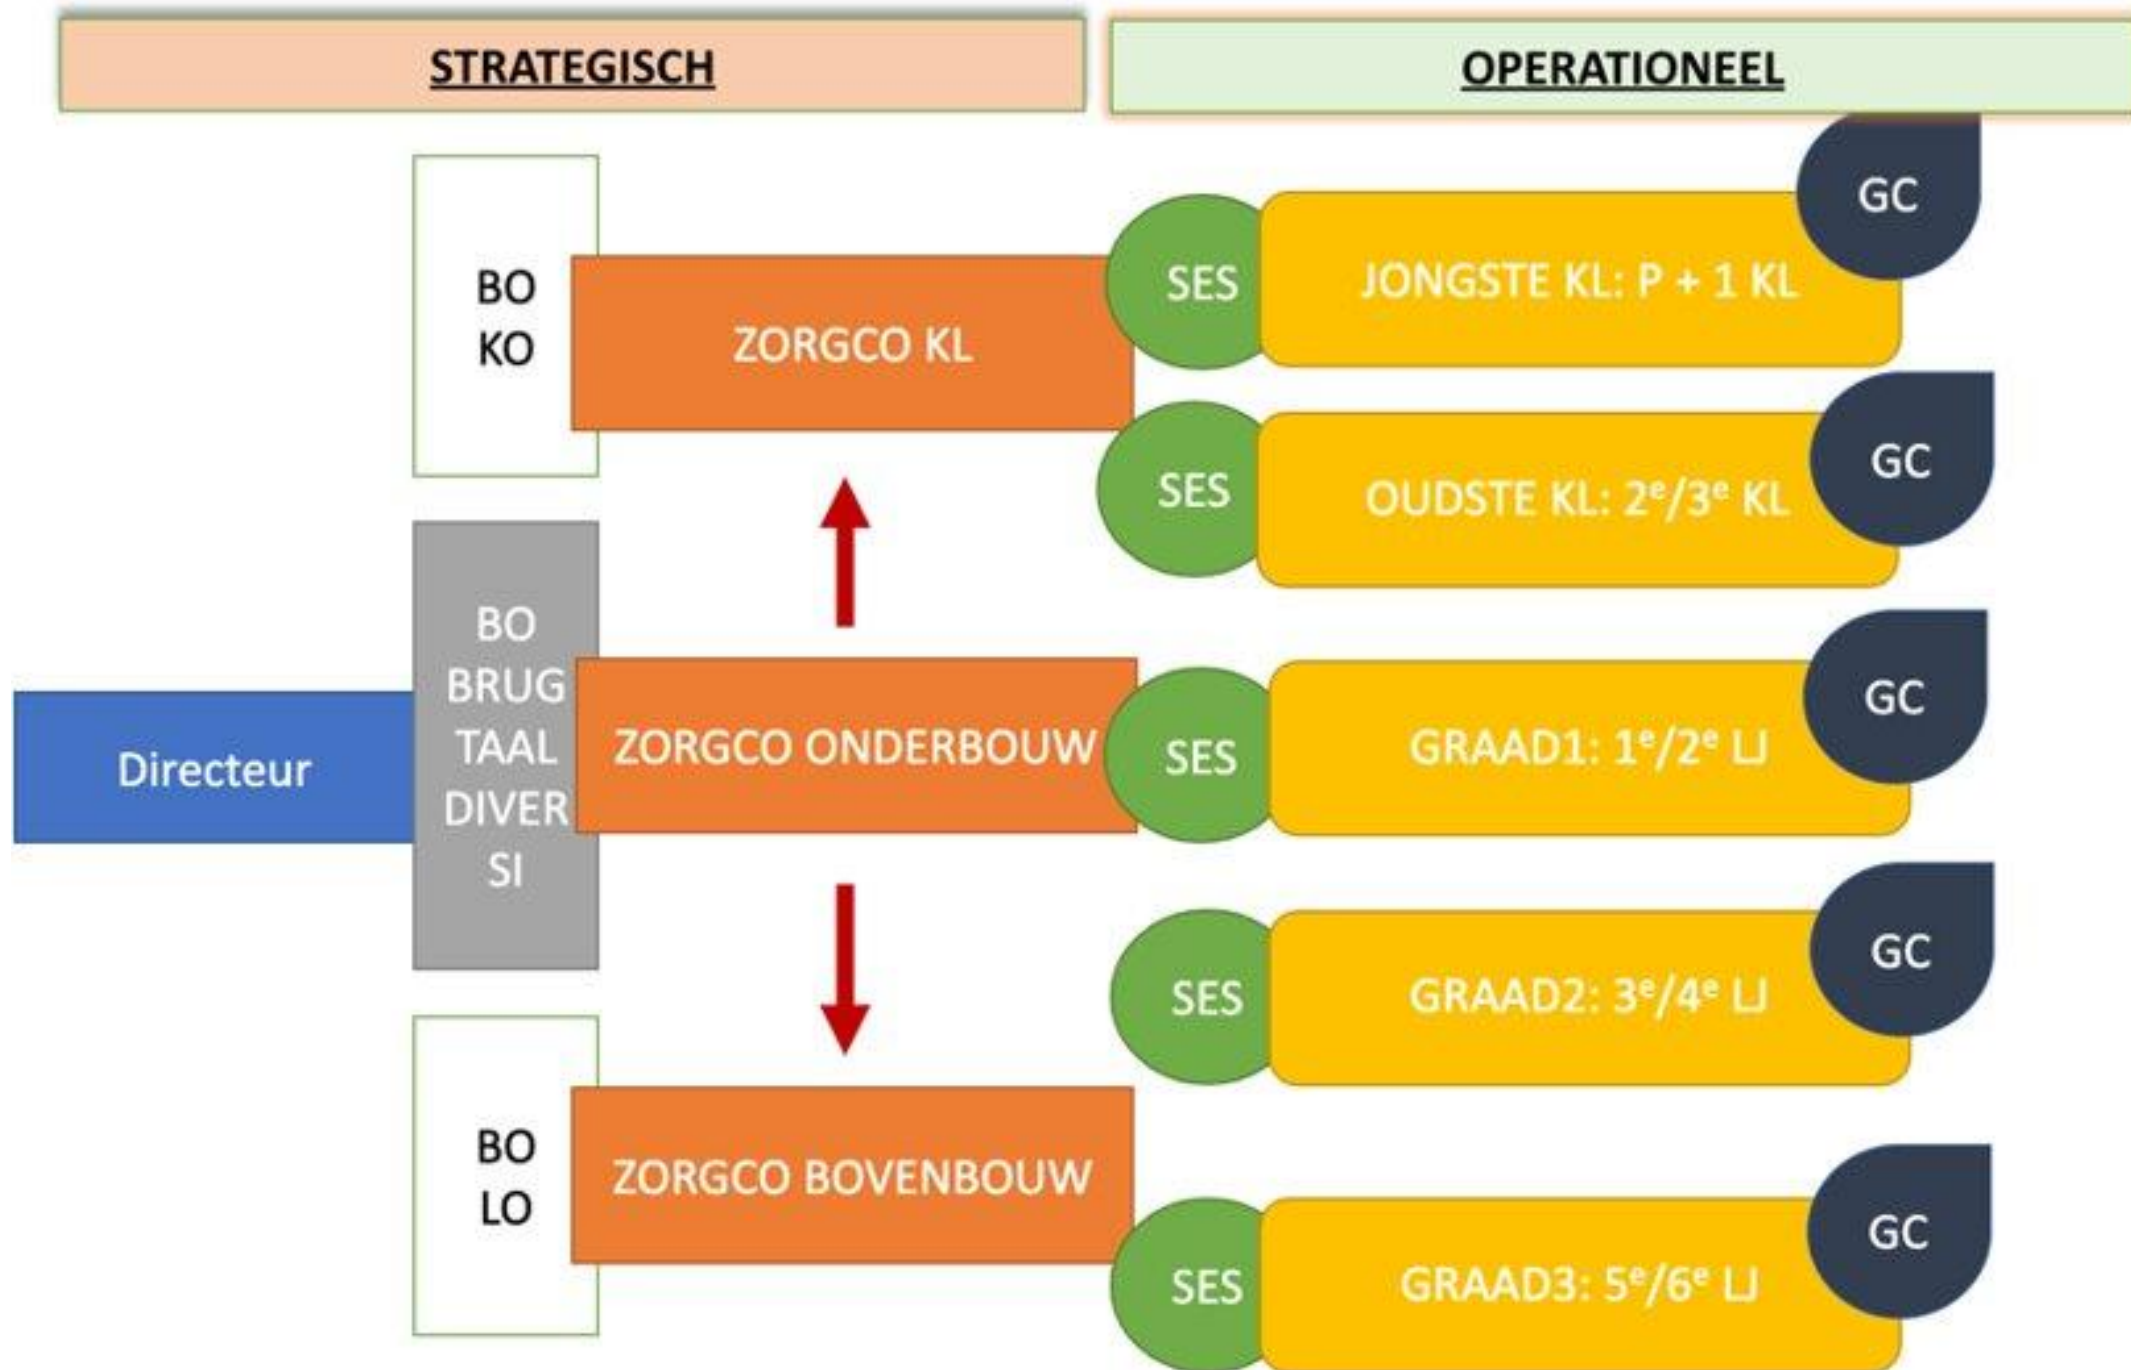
STRATEGISCH

OPERATIONEEL

BO
KO

ZORGCO KL

SES

JONGSTE KL: P + 1 KL

GC

SES

OUDSTE KL: 2$^{e}$/3$^{e}$ KL

GC

Directeur

BO
BRUG
TAAL
DIVER
SI

ZORGCO ONDERBOUW

SES

GRAAD1: 1$^{e}$/2$^{e}$ LJ

GC

SES

GRAAD2: 3$^{e}$/4$^{e}$ LJ

GC

BO
LO

ZORGCO BOVENBOUW

SES

GRAAD3: 5$^{e}$/6$^{e}$ LJ

GC